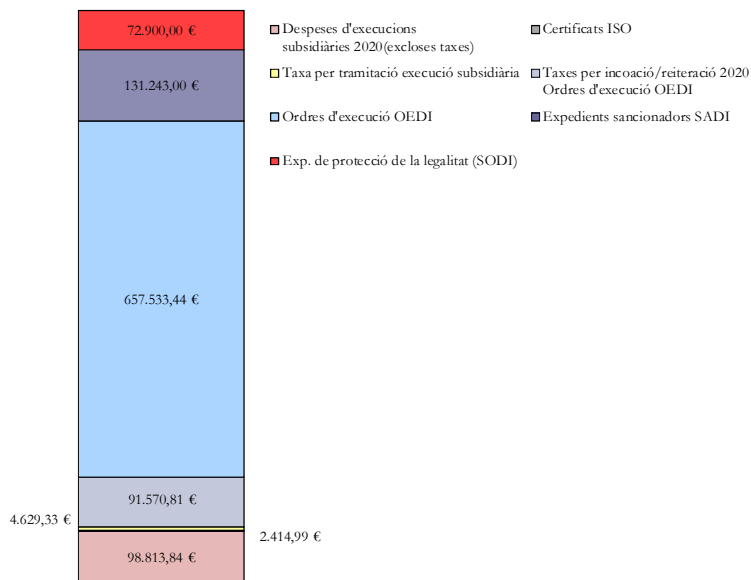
72.900,00 €

131.243,00 €

657.533,44 €

91.570,81 €

4.629,33 €

2.414,99 €

98.813,84 €

Despeses d'execucions subsidiàries 2020(excloses taxes)

Certificats ISO

Taxa per tramitació execució subsidiària

Taxes per incoació/reiteració 2020 Ordres d'execució OEDI

Ordres d'execució OEDI

Expedients sancionadors SADI

Exp. de protecció de la legalitat (SODI)